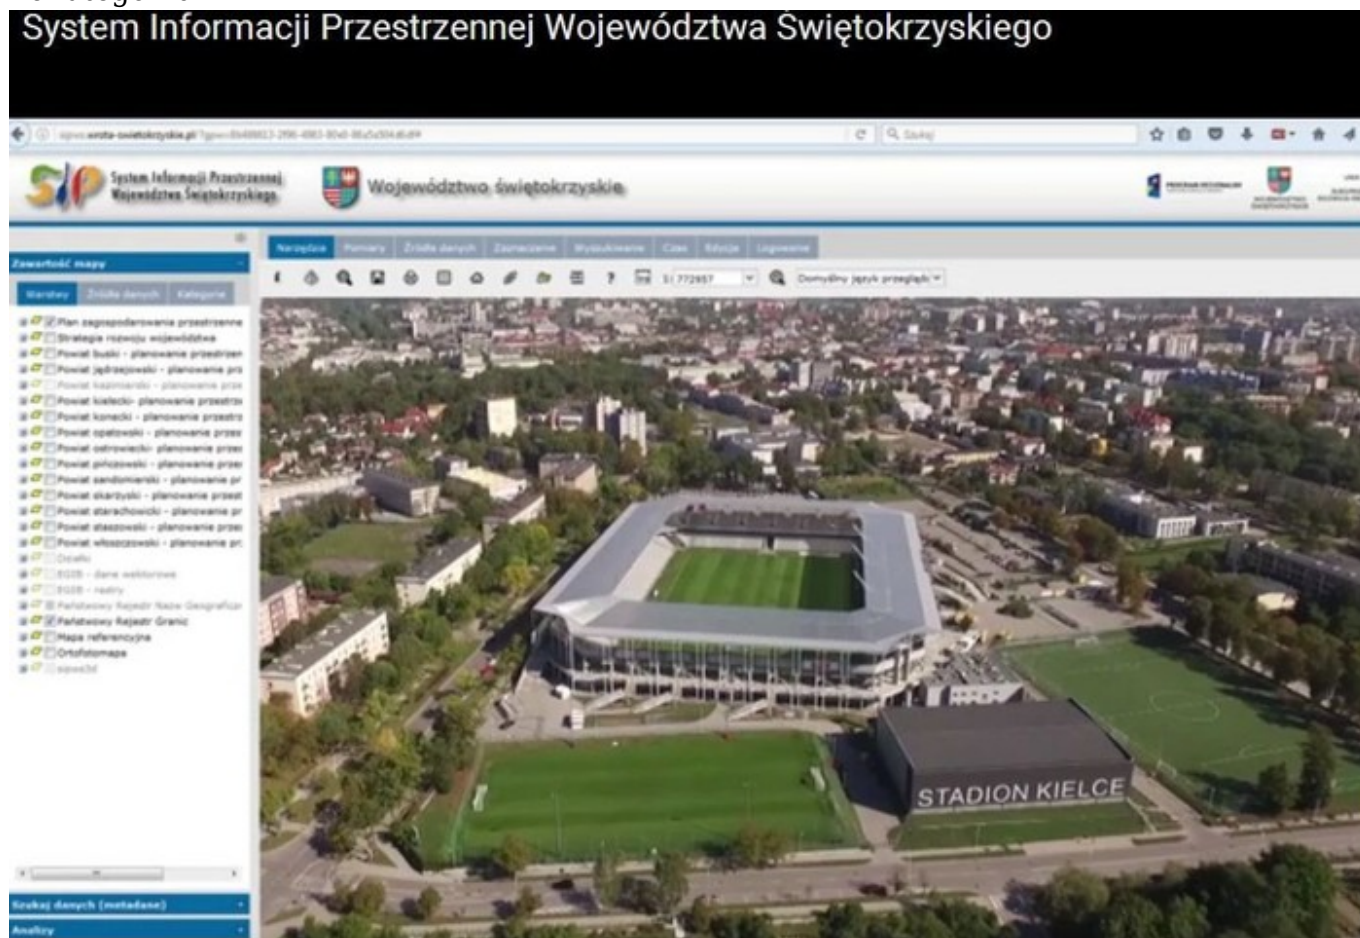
System Informacji Przestrzennej Województwa Świętokrzyskiego

sipws.wrota-swietokrzyskie.pl/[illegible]

Szukaj

System Informacji Przestrzennej Województwa Świętokrzyskiego

Województwo świętokrzyskie

Zawartość mapy

Warstwy | Źródła danych | Kategorie

Narzędzia | Pomiary | Źródła danych | Zaznaczenie | Wyszukiwanie | Czas | Edycja | Logowanie

1: 772657

Domyślny język przeglądki

Plan zagospodarowania przestrzenne
Strategia rozwoju województwa
Powiat buski - planowanie przestrzen
Powiat jędrzejowski - planowanie prz
Powiat kazimierski - planowanie prze
Powiat kielecki- planowanie przestrz
Powiat konecki - planowanie przestrz
Powiat opatowski - planowanie przes
Powiat ostrowiecki- planowanie prze
Powiat pińczowski - planowanie prze
Powiat sandomierski - planowanie pr
Powiat skarżyski - planowanie przest
Powiat starachowicki - planowanie pr
Powiat staszowski - planowanie prze
Powiat włoszczowski - planowanie pr
Działki
EGIB - dane wektorowe
EGIB - rastry
Państwowy Rejestr Nazw Geograficz
Państwowy Rejestr Granic
Mapa referencyjna
Ortofotomapa
sipws3d

Szukaj danych (metadane)

Analizy

STADION KIELCE